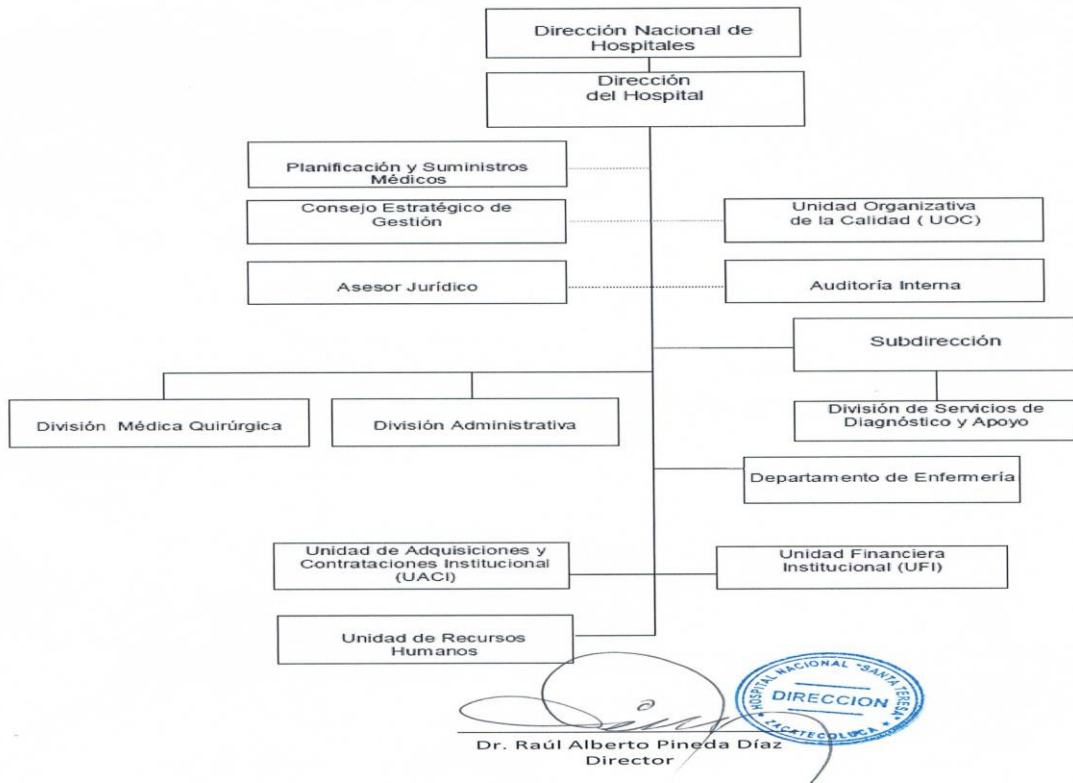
Dirección Nacional de Hospitales

Dirección del Hospital

Planificación y Suministros Médicos

Consejo Estratégico de Gestión

Unidad Organizativa de la Calidad ( UOC)

Asesor Jurídico

Auditoría Interna

Subdirección

División Médica Quirúrgica

División Administrativa

División de Servicios de Diagnóstico y Apoyo

Departamento de Enfermería

Unidad de Adquisiciones y Contrataciones Institucional (UACI)

Unidad Financiera Institucional (UFI)

Unidad de Recursos Humanos

HOSPITAL NACIONAL "SANTA TERESA" DIRECCION ZACATECOLUCA

Dr. Raúl Alberto Pineda Díaz
Director